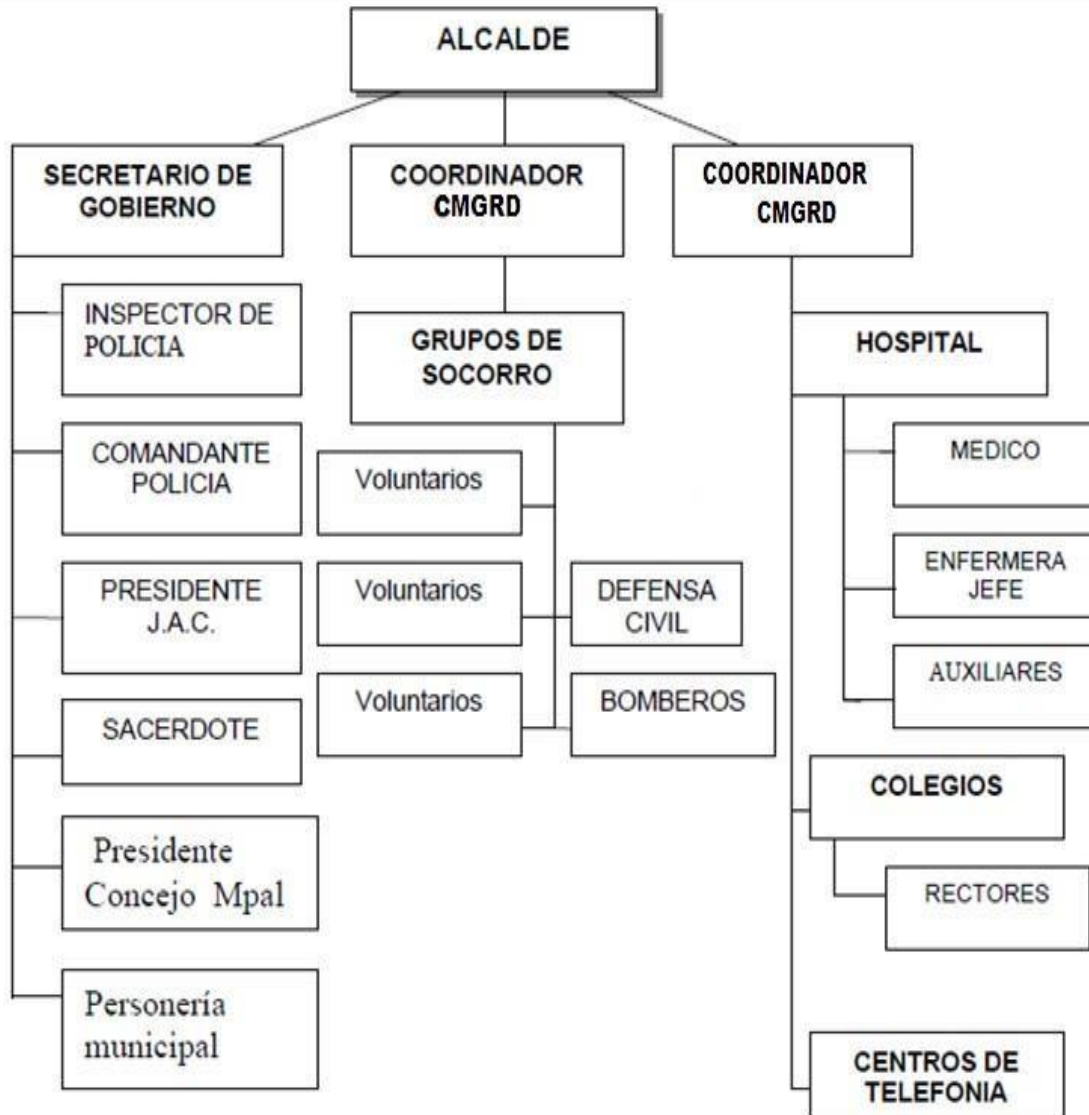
ALCALDE

SECRETARIO DE GOBIERNO

INSPECTOR DE POLICIA

COMANDANTE POLICIA

PRESIDENTE J.A.C.

SACERDOTE

Presidente Concejo Mpal

Personería municipal

COORDINADOR CMGRD

GRUPOS DE SOCORRO

Voluntarios

Voluntarios

DEFENSA CIVIL

Voluntarios

BOMBEROS

COORDINADOR CMGRD

HOSPITAL

MEDICO

ENFERMERA JEFE

AUXILIARES

COLEGIOS

RECTORES

CENTROS DE TELEFONIA